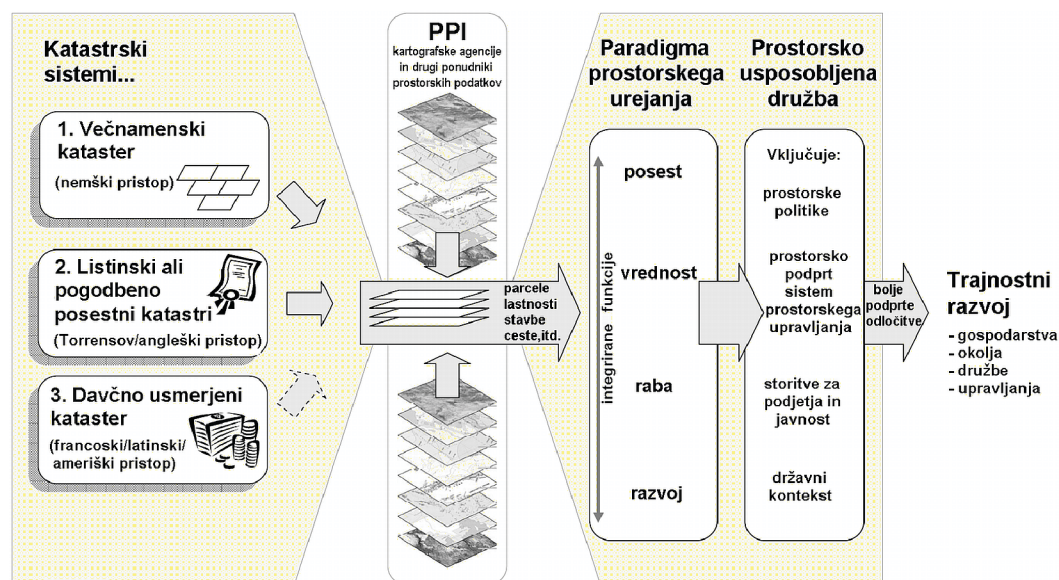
Katastrski sistemi...

1. Večnamenski kataster
(nemški pristop)

2. Listinski ali pogodbeno posestni katastri
(Torrensov/angleški pristop)

3. Davčno usmerjeni kataster
(francoski/latinski/ ameriški pristop)

PPI
kartografske agencije in drugi ponudniki prostorskih podatkov

parcele
lastnosti
stavbe
ceste,itd.

Paradigma prostorskega urejanja

integrirane funkcije

posest

vrednost

raba

razvoj

Prostorsko usposobljena družba

Vključuje:

prostorske politike

prostorsko podprt sistem prostorskega upravljanja

storitve za podjetja in javnost

državni kontekst

bolje podprte odločitve

Trajnostni razvoj
- gospodarstva
- okolja
- družbe
- upravljanja